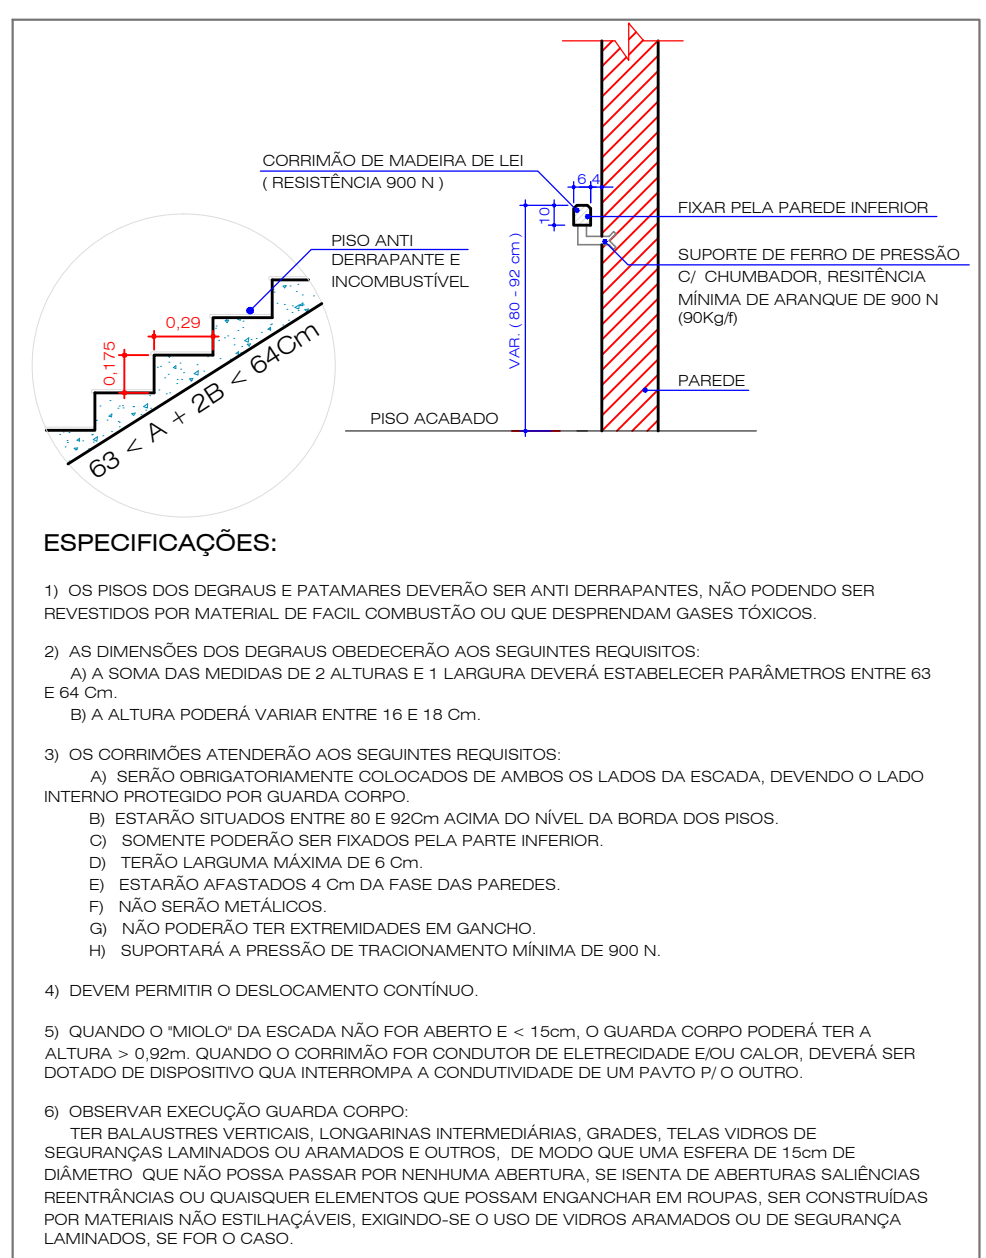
CORRIMÃO DE MADEIRA DE LEI
( RESISTÊNCIA 900 N )

6

4

10

FIXAR PELA PAREDE INFERIOR

SUPORTE DE FERRO DE PRESSÃO C/ CHUMBADOR, RESITÊNCIA MÍNIMA DE ARANQUE DE 900 N (90Kg/f)

VAR. ( 80 - 92 cm )

PAREDE

PISO ACABADO

PISO ANTI DERRAPANTE E INCOMBUSTÍVEL

0,29

0,175

63 < A + 2B < 64Cm

ESPECIFICAÇÕES:

1) OS PISOS DOS DEGRAUS E PATAMARES DEVERÃO SER ANTI DERRAPANTES, NÃO PODENDO SER REVESTIDOS POR MATERIAL DE FACIL COMBUSTÃO OU QUE DESPRENDAM GASES TÓXICOS.

2) AS DIMENSÕES DOS DEGRAUS OBEDECERÃO AOS SEGUINTES REQUISITOS:
A) A SOMA DAS MEDIDAS DE 2 ALTURAS E 1 LARGURA DEVERÁ ESTABELECER PARÂMETROS ENTRE 63 E 64 Cm.
B) A ALTURA PODERÁ VARIAR ENTRE 16 E 18 Cm.

3) OS CORRIMÕES ATENDERÃO AOS SEGUINTES REQUISITOS:
A) SERÃO OBRIGATORIAMENTE COLOCADOS DE AMBOS OS LADOS DA ESCADA, DEVENDO O LADO INTERNO PROTEGIDO POR GUARDA CORPO.
B) ESTARÃO SITUADOS ENTRE 80 E 92Cm ACIMA DO NÍVEL DA BORDA DOS PISOS.
C) SOMENTE PODERÃO SER FIXADOS PELA PARTE INFERIOR.
D) TERÃO LARGUMA MÁXIMA DE 6 Cm.
E) ESTARÃO AFASTADOS 4 Cm DA FASE DAS PAREDES.
F) NÃO SERÃO METÁLICOS.
G) NÃO PODERÃO TER EXTREMIDADES EM GANCHO.
H) SUPORTARÁ A PRESSÃO DE TRACIONAMENTO MÍNIMA DE 900 N.

4) DEVEM PERMITIR O DESLOCAMENTO CONTÍNUO.

5) QUANDO O "MIOLO" DA ESCADA NÃO FOR ABERTO E < 15cm, O GUARDA CORPO PODERÁ TER A ALTURA > 0,92m. QUANDO O CORRIMÃO FOR CONDUTOR DE ELETRECIDADE E/OU CALOR, DEVERÁ SER DOTADO DE DISPOSITIVO QUA INTERROMPA A CONDUTIVIDADE DE UM PAVTO P/ O OUTRO.

6) OBSERVAR EXECUÇÃO GUARDA CORPO:
TER BALAUSTRES VERTICAIS, LONGARINAS INTERMEDIÁRIAS, GRADES, TELAS VIDROS DE SEGURANÇAS LAMINADOS OU ARAMADOS E OUTROS, DE MODO QUE UMA ESFERA DE 15cm DE DIÂMETRO QUE NÃO POSSA PASSAR POR NENHUMA ABERTURA, SE ISENTA DE ABERTURAS SALIÊNCIAS REENTRÂNCIAS OU QUAISQUER ELEMENTOS QUE POSSAM ENGANCHAR EM ROUPAS, SER CONSTRUÍDAS POR MATERIAIS NÃO ESTILHAÇÁVEIS, EXIGINDO-SE O USO DE VIDROS ARAMADOS OU DE SEGURANÇA LAMINADOS, SE FOR O CASO.